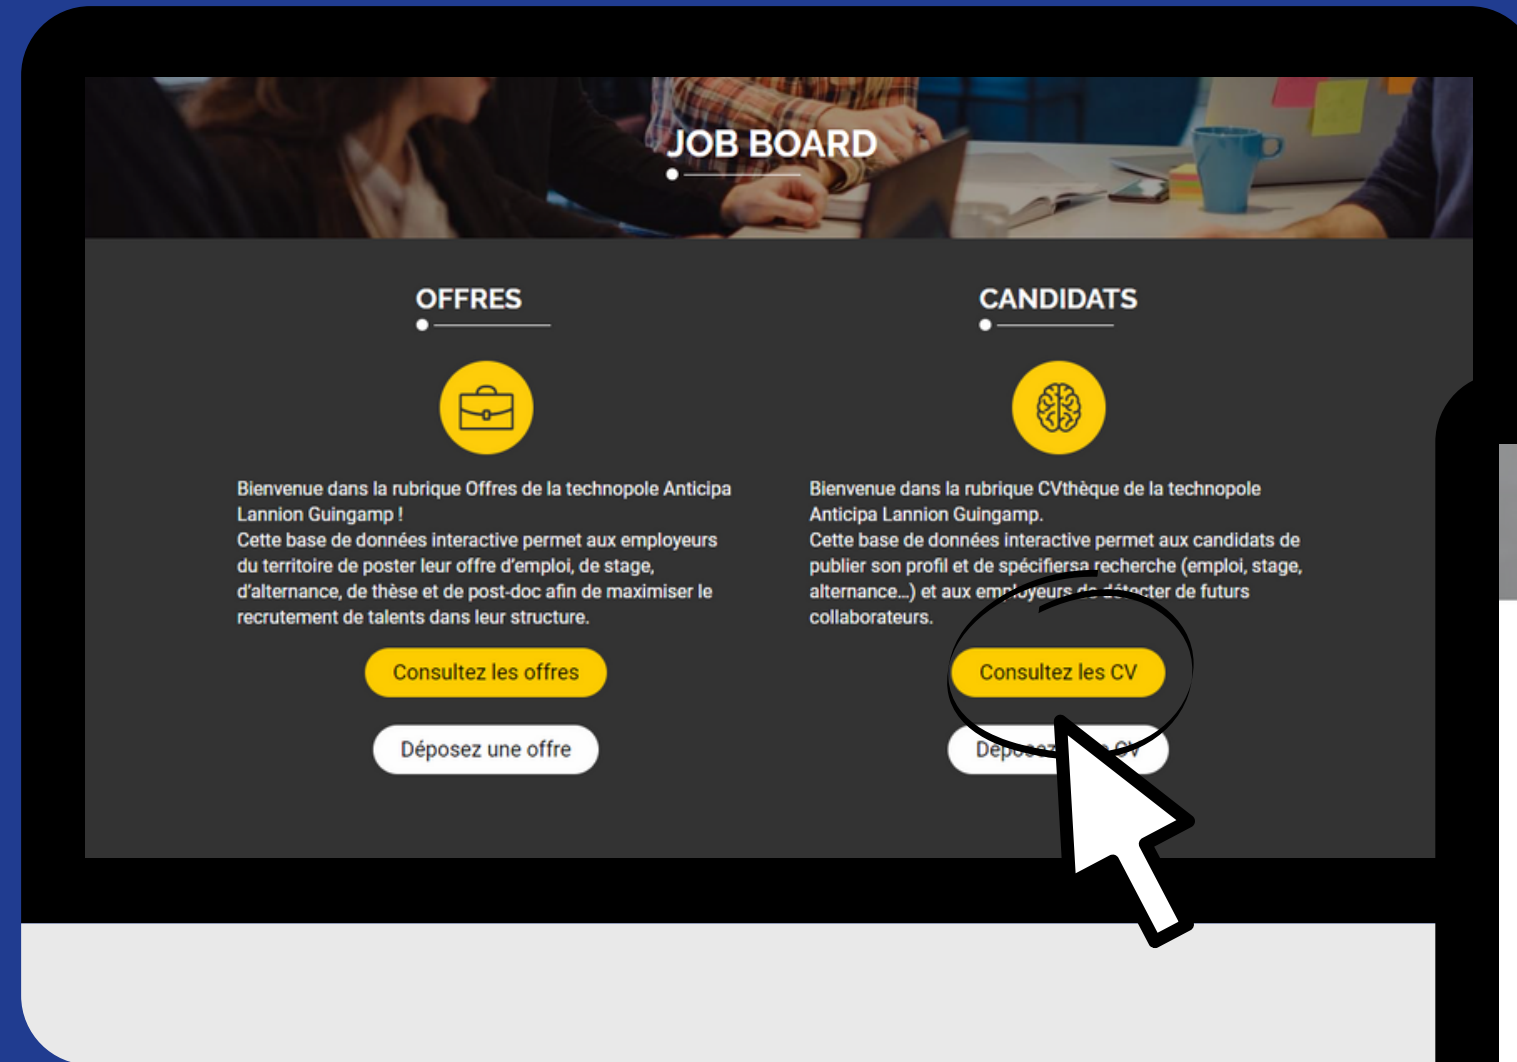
JOB BOARD

OFFRES

Bienvenue dans la rubrique Offres de la technopole Anticipa Lannion Guingamp !
Cette base de données interactive permet aux employeurs du territoire de poster leur offre d'emploi, de stage, d'alternance, de thèse et de post-doc afin de maximiser le recrutement de talents dans leur structure.

Consultez les offres

Déposez une offre

CANDIDATS

Bienvenue dans la rubrique CVthèque de la technopole Anticipa Lannion Guingamp.
Cette base de données interactive permet aux candidats de publier son profil et de spécifiersa recherche (emploi, stage, alternance...) et aux employeurs de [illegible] de futurs collaborateurs.

Consultez les CV

Dépo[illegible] CV